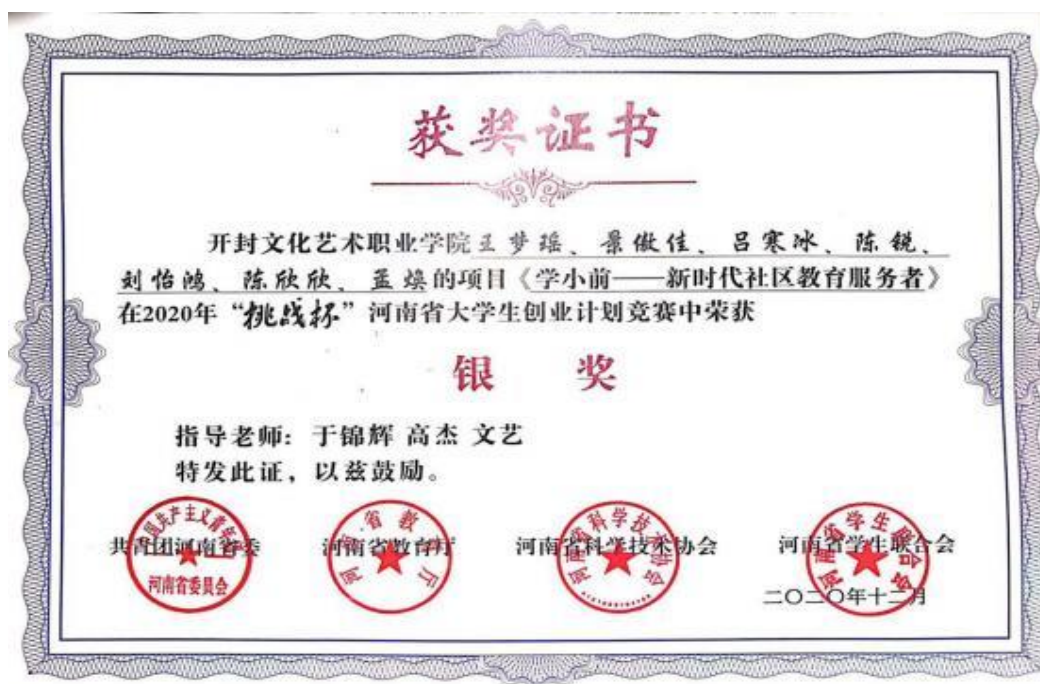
获奖证书

开封文化艺术职业学院王梦瑶、景傲佳、吕寒冰、陈锐、刘怡鸿、陈欣欣、孟焕的项目《学小前——新时代社区教育服务者》在2020年"挑战杯"河南省大学生创业计划竞赛中荣获

银　奖

指导老师：于锦辉 高杰 文艺
特发此证，以兹鼓励。

共青团河南省委　河南省教育厅　河南省科学技术协会　河南省学生联合会

二〇二〇年十二月

中国共产主义青年团河南省委员会
河南省教育厅
河南省科学技术协会
河南省学生联合会